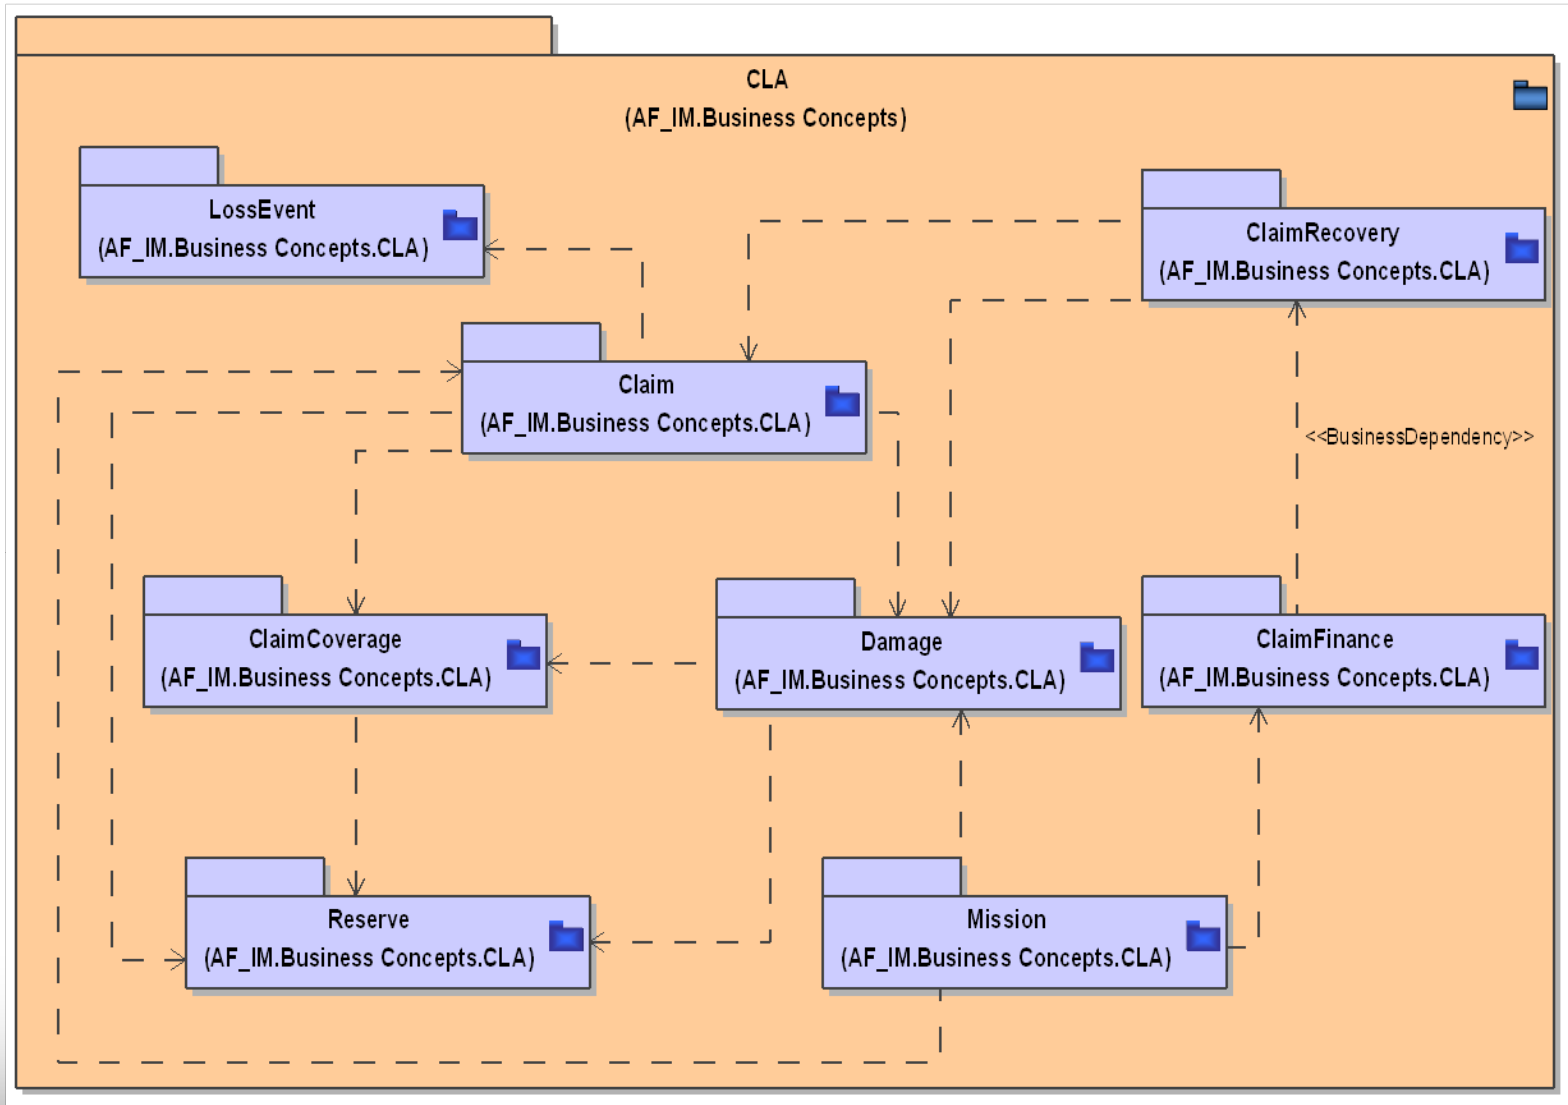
CLA
(AF_IM.Business Concepts)

LossEvent
(AF_IM.Business Concepts.CLA)

ClaimRecovery
(AF_IM.Business Concepts.CLA)

Claim
(AF_IM.Business Concepts.CLA)

<<BusinessDependency>>

ClaimCoverage
(AF_IM.Business Concepts.CLA)

Damage
(AF_IM.Business Concepts.CLA)

ClaimFinance
(AF_IM.Business Concepts.CLA)

Reserve
(AF_IM.Business Concepts.CLA)

Mission
(AF_IM.Business Concepts.CLA)